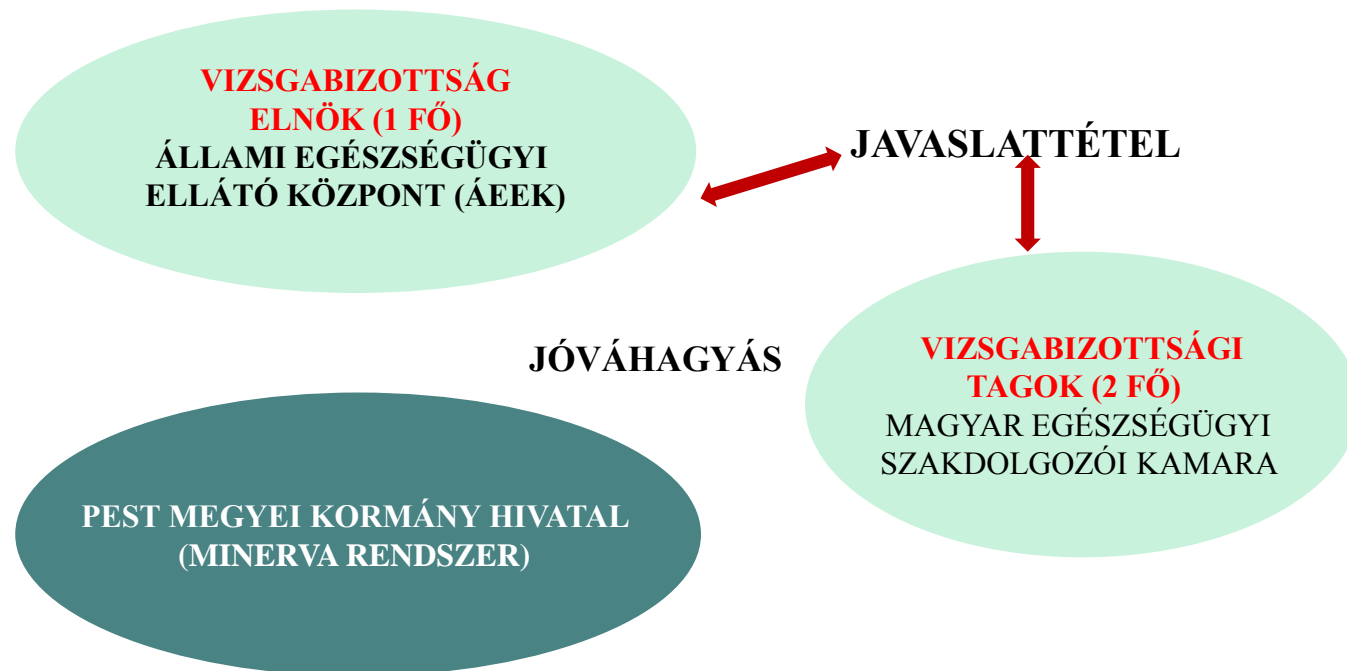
VIZSGABIZOTTSÁG ELNÖK (1 FŐ)
ÁLLAMI EGÉSZSÉGÜGYI ELLÁTÓ KÖZPONT (ÁEEK)

JAVASLATTÉTEL

JÓVÁHAGYÁS

VIZSGABIZOTTSÁGI TAGOK (2 FŐ)
MAGYAR EGÉSZSÉGÜGYI SZAKDOLGOZÓI KAMARA

PEST MEGYEI KORMÁNY HIVATAL (MINERVA RENDSZER)